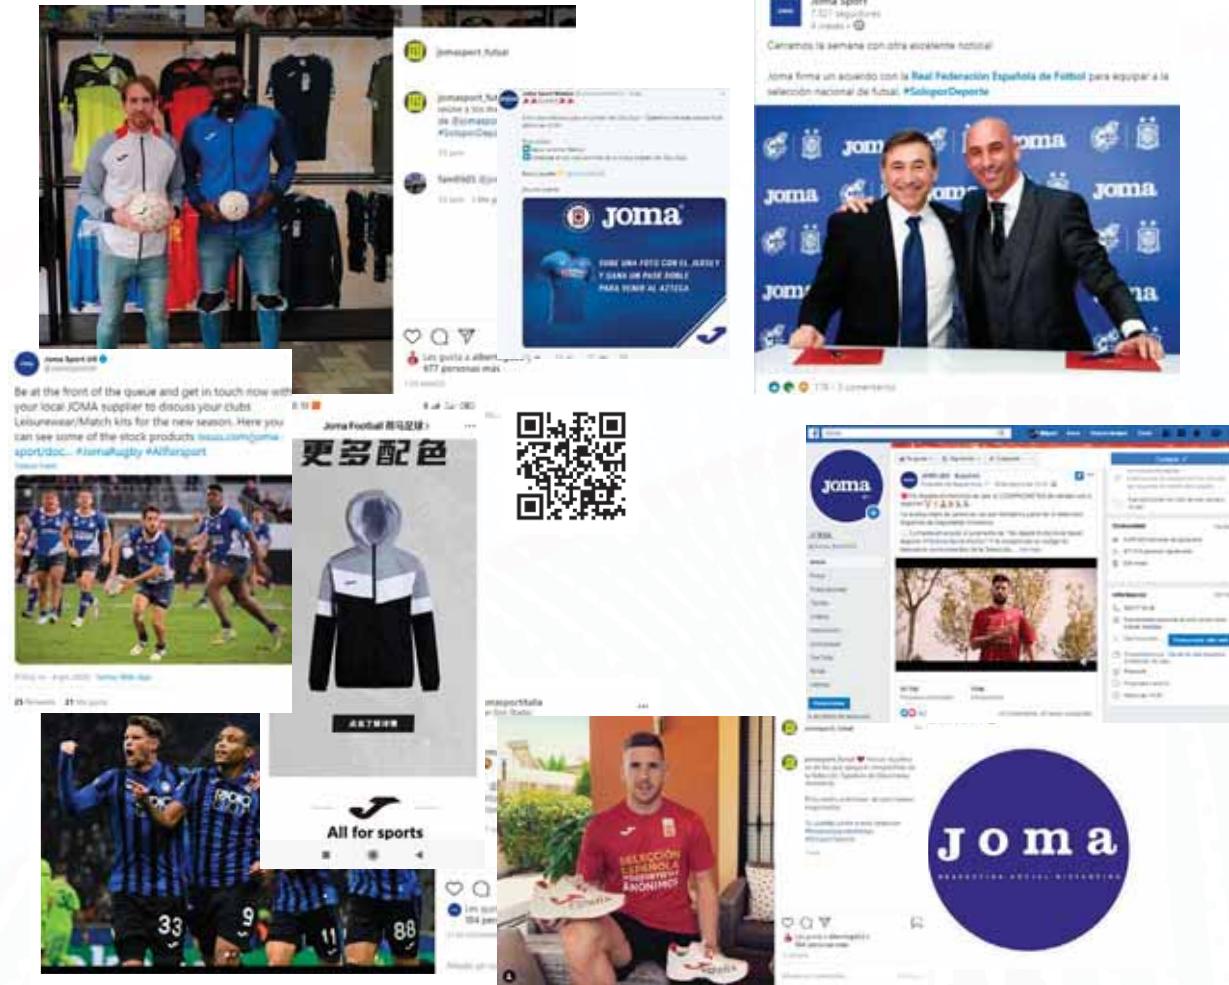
jomasport_futsal

Joma Sport
7.327 seguidores

Cerramos la semana con otra excelente noticia!

Joma firma un acuerdo con la Real Federación Española de Fútbol para equipar a la selección nacional de futsal. #SoloporDeporte

JOMA

SUBE UNA FOTO CON EL JERSEY Y GANA UN PASE DOBLE PARA VENIR AL AZTECA

Les gusta a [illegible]
877 personas más

Joma Sport UK

Be at the front of the queue and get in touch now with your local JOMA supplier to discuss your clubs Leisurewear/Match kits for the new season. Here you can see some of the stock products issuu.com/joma-sport/doc... #JomaRugby #Allforsport

Joma Football

更多配色

All for sports

jomasportitalia

SELECCIÓN ESPAÑOLA ANÓNIMOS

33 9 11 88

Joma

JOMA